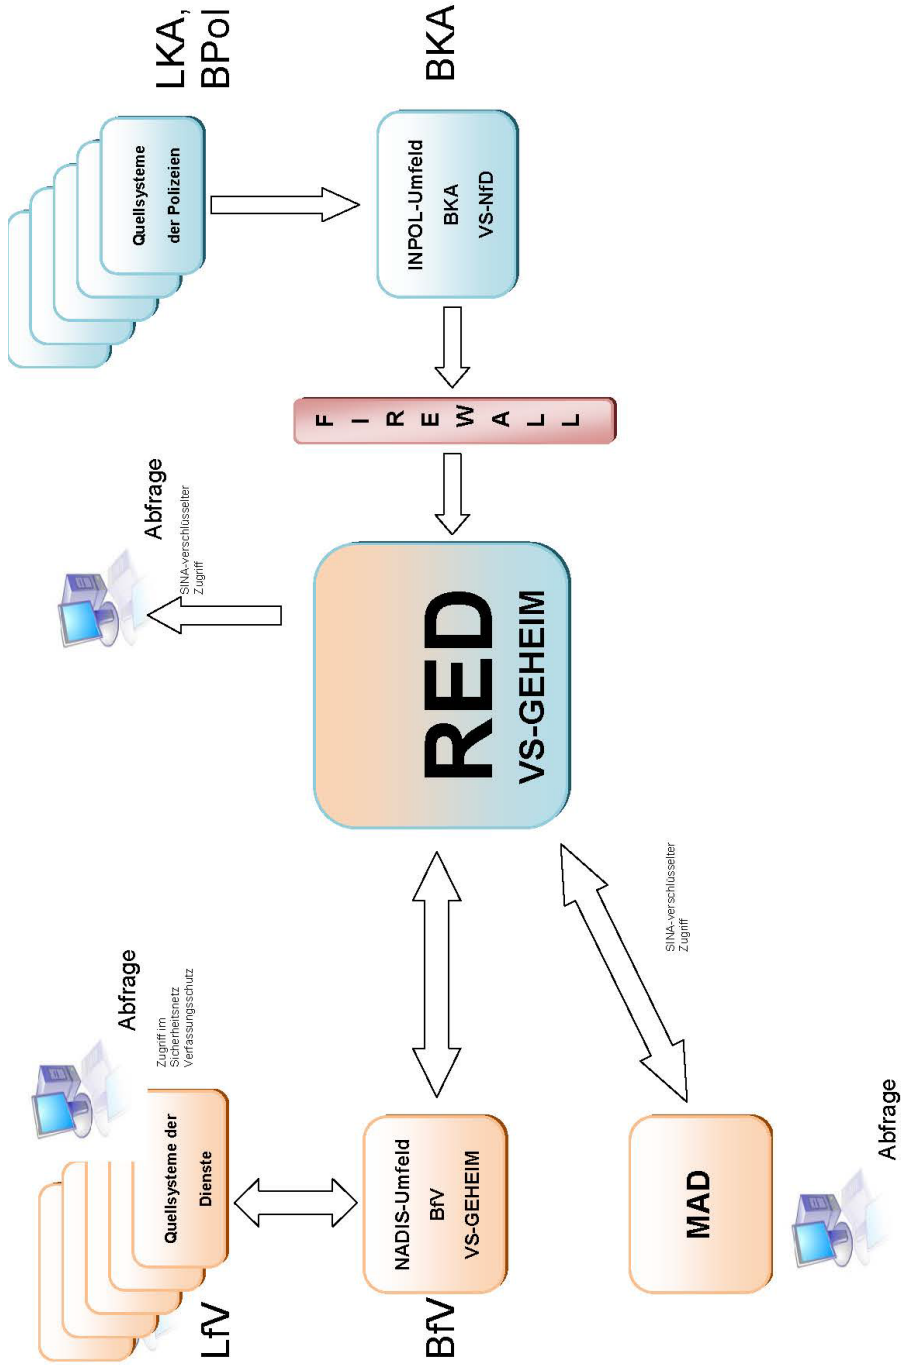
LKA, BPol

BKA

Quellsysteme der Polizeien

INPOL-Umfeld BKA VS-NfD

F I R E W A L L

Abfrage

SINA-verschlüsselter Zugriff

RED

VS-GEHEIM

Abfrage

Zugriff im Sicherheitsnetz Verfassungsschutz

Quellsysteme der Dienste

SINA-verschlüsselter Zugriff

NADIS-Umfeld BfV VS-GEHEIM

MAD

Abfrage

LfV

BfV